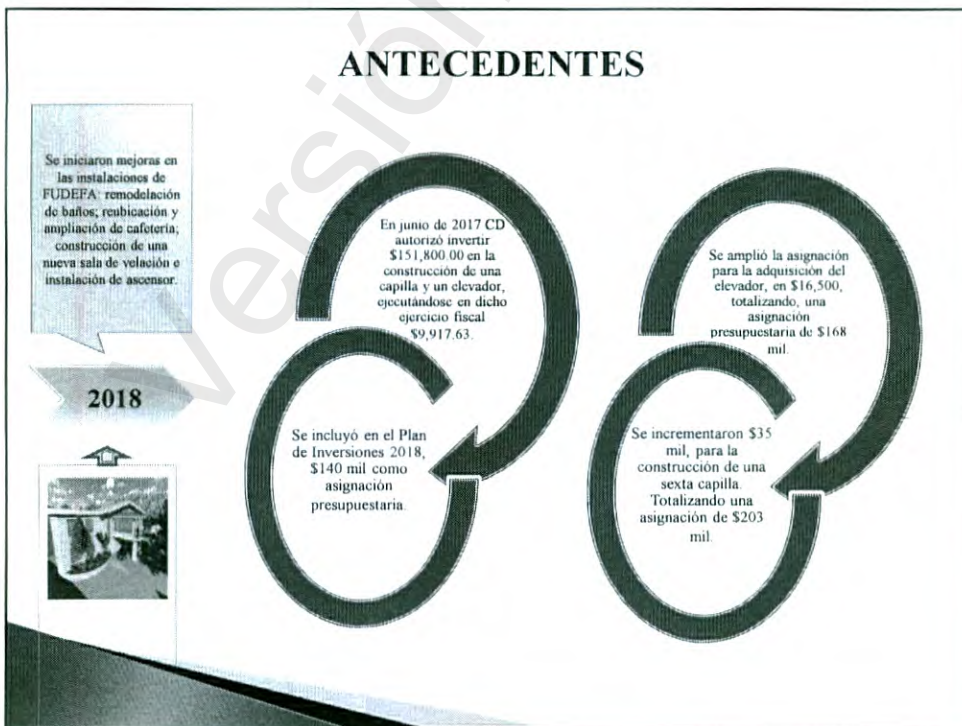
ANTECEDENTES

Se iniciaron mejoras en las instalaciones de FUDEFA: remodelación de baños; reubicación y ampliación de cafetería; construcción de una nueva sala de velación e instalación de ascensor.

2018

En junio de 2017 CD autorizó invertir $151,800.00 en la construcción de una capilla y un elevador, ejecutándose en dicho ejercicio fiscal $9,917.63.

Se incluyó en el Plan de Inversiones 2018, $140 mil como asignación presupuestaria.

Se amplió la asignación para la adquisición del elevador, en $16,500, totalizando, una asignación presupuestaria de $168 mil.

Se incrementaron $35 mil, para la construcción de una sexta capilla. Totalizando una asignación de $203 mil.

Versión